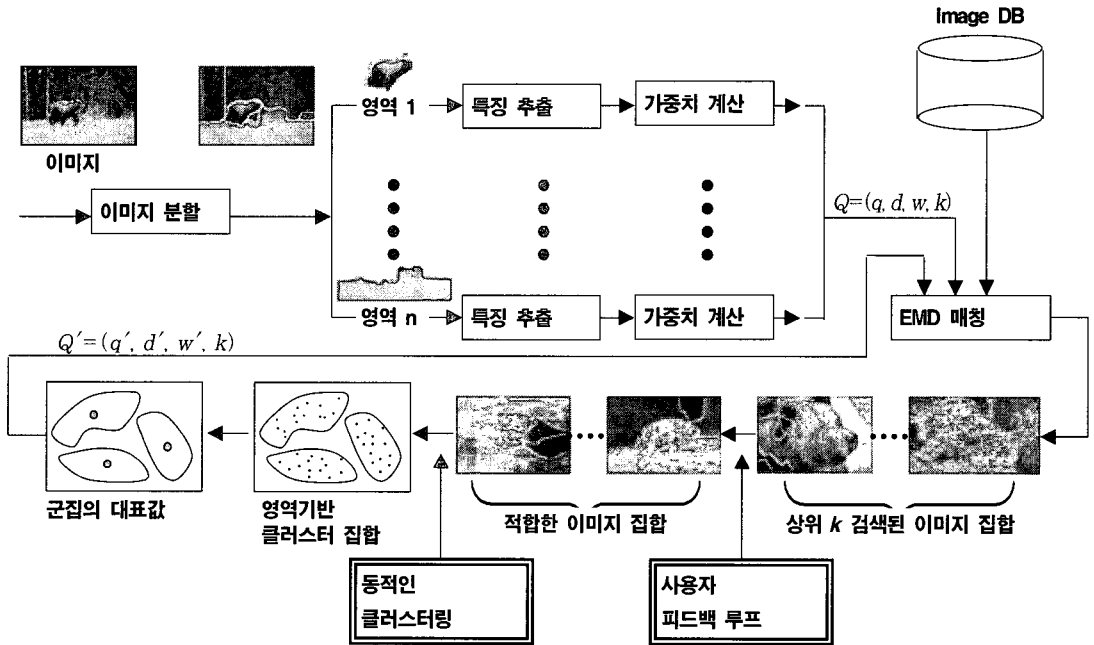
Image DB

이미지

이미지 분할

영역 1

특징 추출

가중치 계산

영역 n

특징 추출

가중치 계산

$Q=(q, d, w, k)$

EMD 매칭

$Q'=(q', d', w', k)$

군집의 대표값

영역기반 클러스터 집합

적합한 이미지 집합

상위 $k$ 검색된 이미지 집합

동적인 클러스터링

사용자 피드백 루프